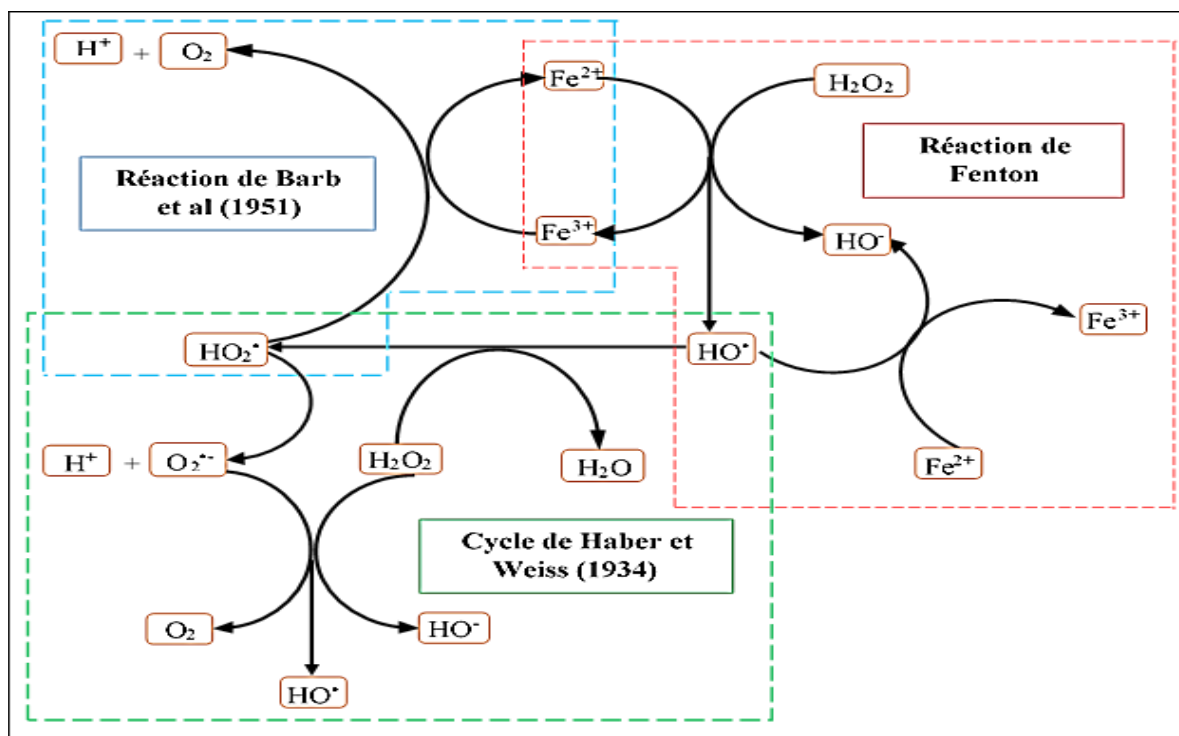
$H^+$ + $O_2$

$Fe^{2+}$

$H_2O_2$

Réaction de Barb et al (1951)

Réaction de Fenton

$Fe^{3+}$

$HO^-$

$Fe^{3+}$

$HO_2^•$

$HO^•$

$H^+$ + $O_2^{•-}$

$H_2O_2$

$H_2O$

$Fe^{2+}$

Cycle de Haber et Weiss (1934)

$O_2$

$HO^-$

$HO^•$